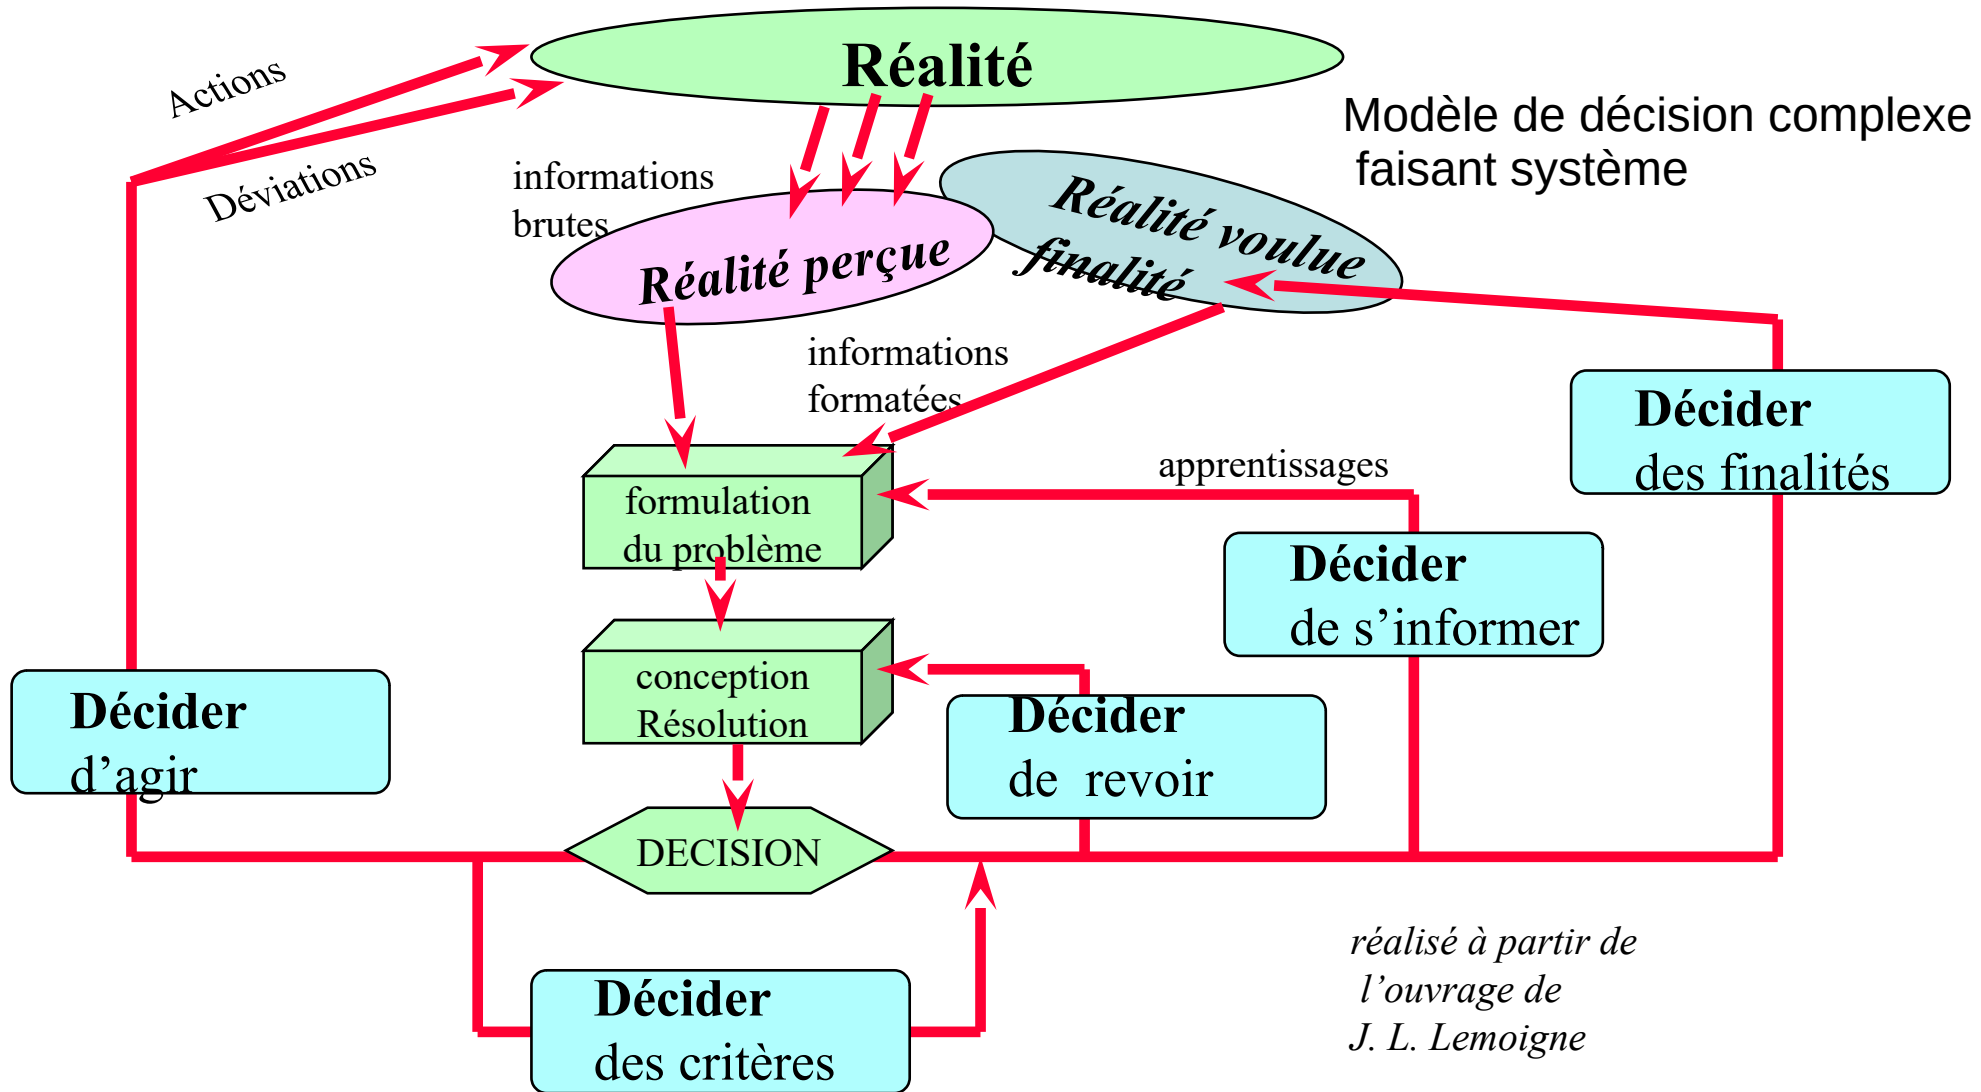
Réalité

Modèle de décision complexe faisant système

Actions

Déviations

informations brutes

Réalité perçue

Réalité voulue finalité

informations formatées

formulation du problème

apprentissages

Décider des finalités

Décider de s’informer

conception Résolution

Décider d’agir

Décider de revoir

DECISION

Décider des critères

réalisé à partir de l’ouvrage de J. L. Lemoigne